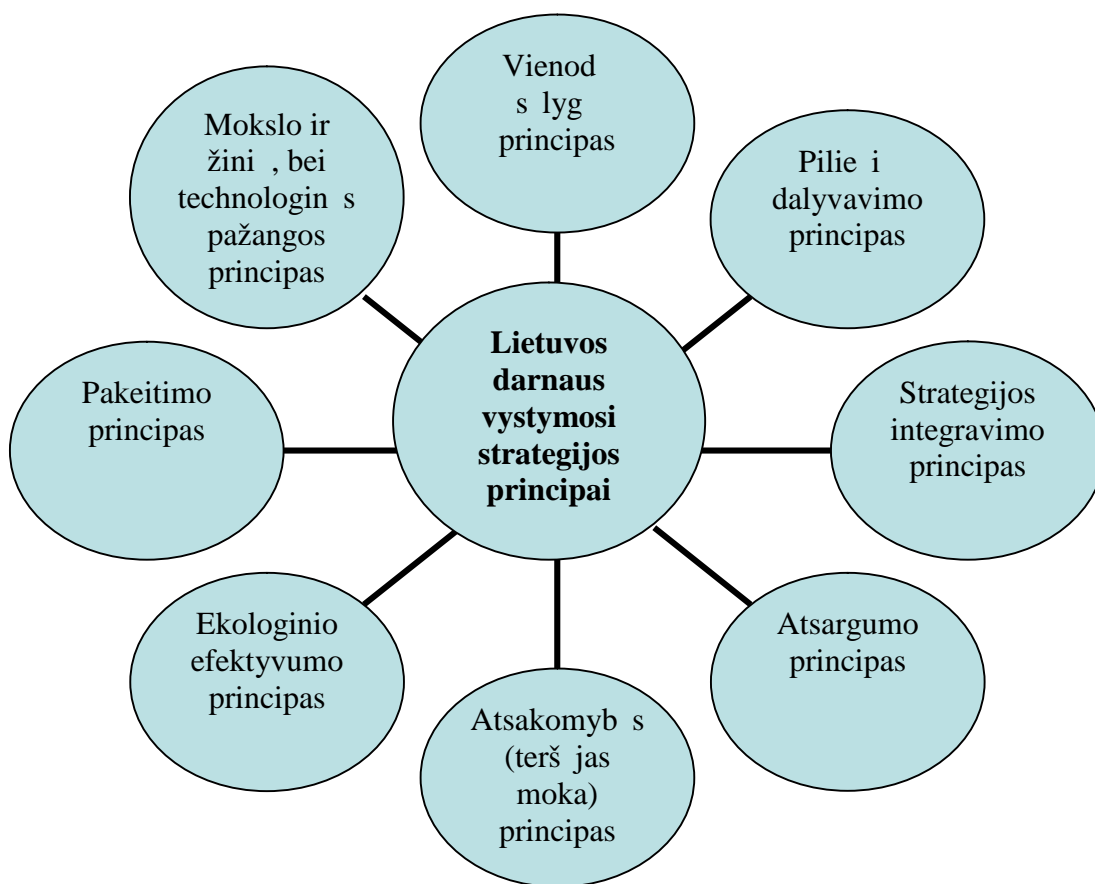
Vienod s lyg principas

Mokslo ir žini , bei technologin s pažangos principas

Pilie i dalyvavimo principas

Lietuvos darnaus vystymosi strategijos principai

Pakeitimo principas

Strategijos integravimo principas

Ekologinio efektyvumo principas

Atsargumo principas

Atsakomyb s (terš jas moka) principas